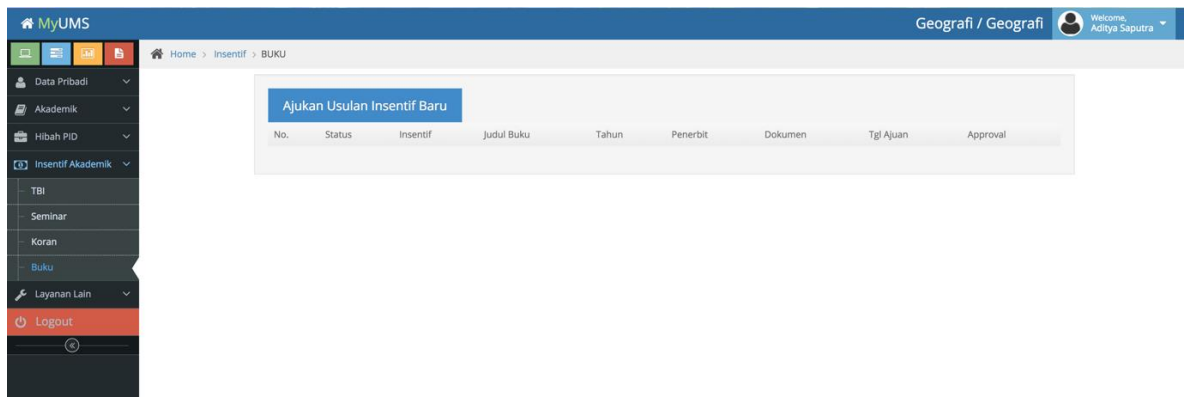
MyUMS

Geografi / Geografi

Welcome, Aditya Saputra

Home > Insentif > BUKU

Data Pribadi

Akademik

Hibah PID

Insentif Akademik

TBI

Seminar

Koran

Buku

Layanan Lain

Logout

Ajukan Usulan Insentif Baru

| No. | Status | Insentif | Judul Buku | Tahun | Penerbit | Dokumen | Tgl Ajuan | Approval |
|---|---|---|---|---|---|---|---|---|